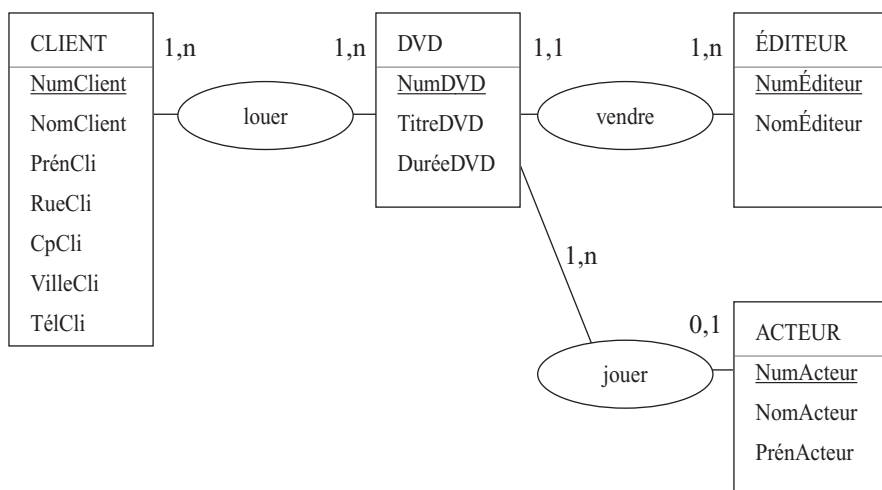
CLIENT
NumClient
NomClient
PrénCli
RueCli
CpCli
VilleCli
TélCli

1,n

louer

1,n

DVD
NumDVD
TitreDVD
DuréeDVD

1,1

vendre

1,n

ÉDITEUR
NumÉditeur
NomÉditeur

1,n

jouer

0,1

ACTEUR
NumActeur
NomActeur
PrénActeur